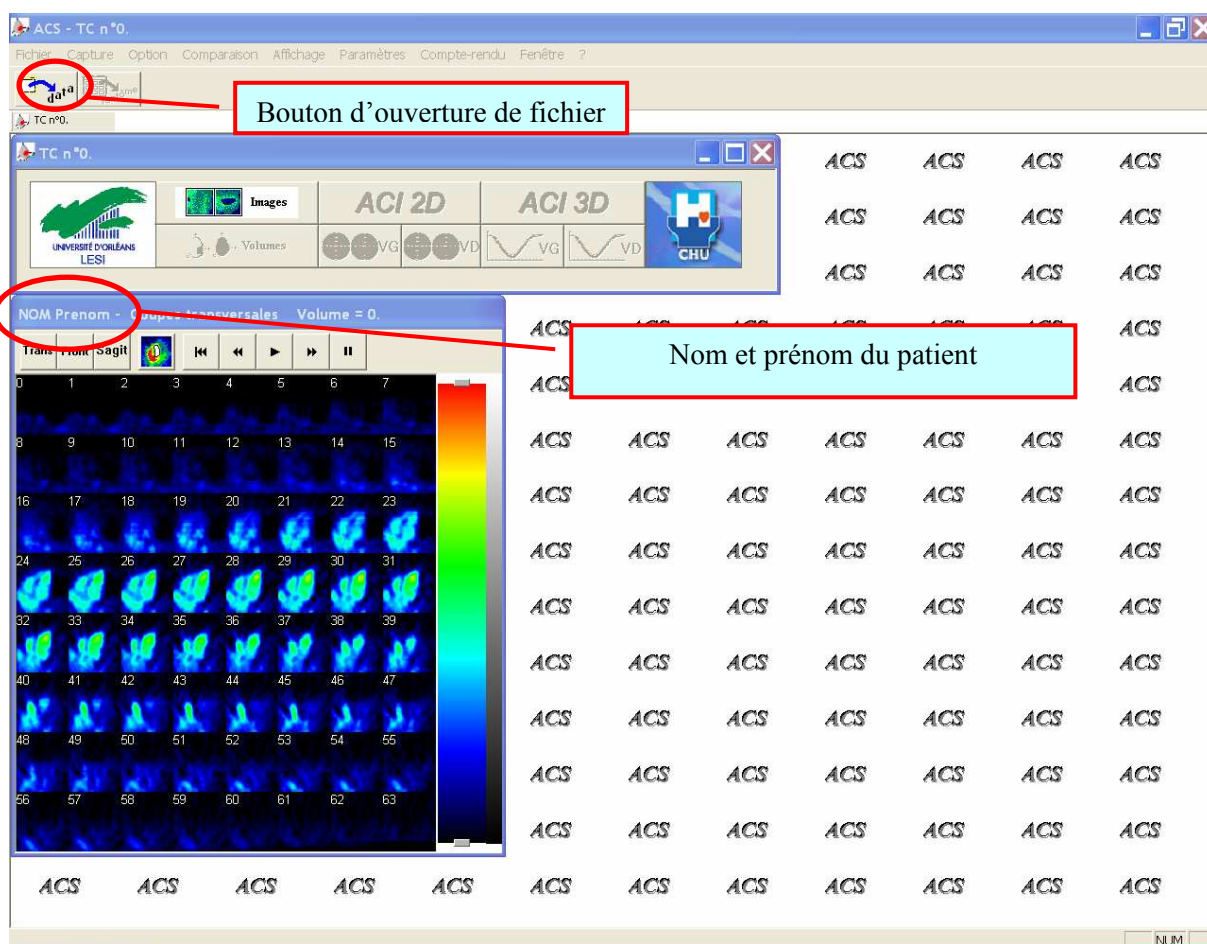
ACS - TC n°0.

Fichier Capture Option Comparaison Affichage Paramètres Compte-rendu Fenêtre ?

data

Bouton d'ouverture de fichier

TC n°0.

TC n°0.

UNIVERSITÉ D'ORLÉANS LESI

Images

Volumes

ACI 2D

VG VD

ACI 3D

VG VD

CHU

NOM Prenom - Coupes transversales Volume = 0.

Trans Front Sagit

Nom et prénom du patient

0 1 2 3 4 5 6 7
8 9 10 11 12 13 14 15
16 17 18 19 20 21 22 23
24 25 26 27 28 29 30 31
32 33 34 35 36 37 38 39
40 41 42 43 44 45 46 47
48 49 50 51 52 53 54 55
56 57 58 59 60 61 62 63

ACS ACS ACS ACS
ACS ACS ACS ACS
ACS ACS ACS ACS
ACS ACS
ACS ACS
ACS ACS ACS ACS ACS ACS ACS
ACS ACS ACS ACS ACS ACS ACS
ACS ACS ACS ACS ACS ACS ACS
ACS ACS ACS ACS ACS ACS ACS
ACS ACS ACS ACS ACS ACS ACS
ACS ACS ACS ACS ACS ACS ACS
ACS ACS ACS ACS ACS ACS ACS
ACS ACS ACS ACS ACS ACS ACS
ACS ACS ACS ACS ACS ACS ACS ACS ACS ACS ACS ACS

NUM